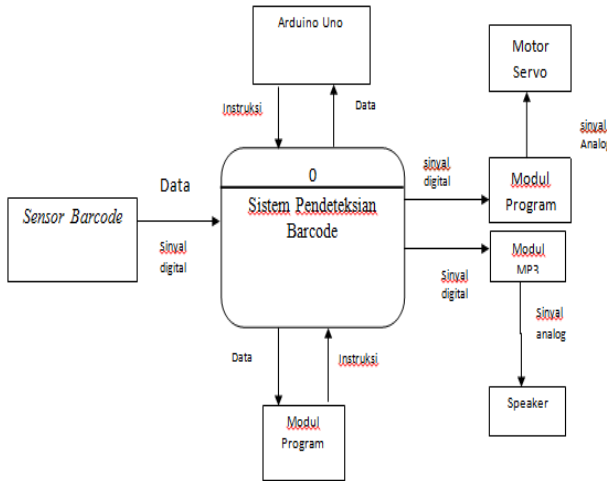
Arduino Uno

Instruksi

Data

Motor Servo

sinyal Analo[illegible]

Data

0

Sistem Pendeteksian Barcode

sinyal digital

Modul Program

Sensor Barcode

Sinyal digital

Modul MP3

Sinyal digital

Sinyal analog

Data

Instruksi

Modul Program

Speaker